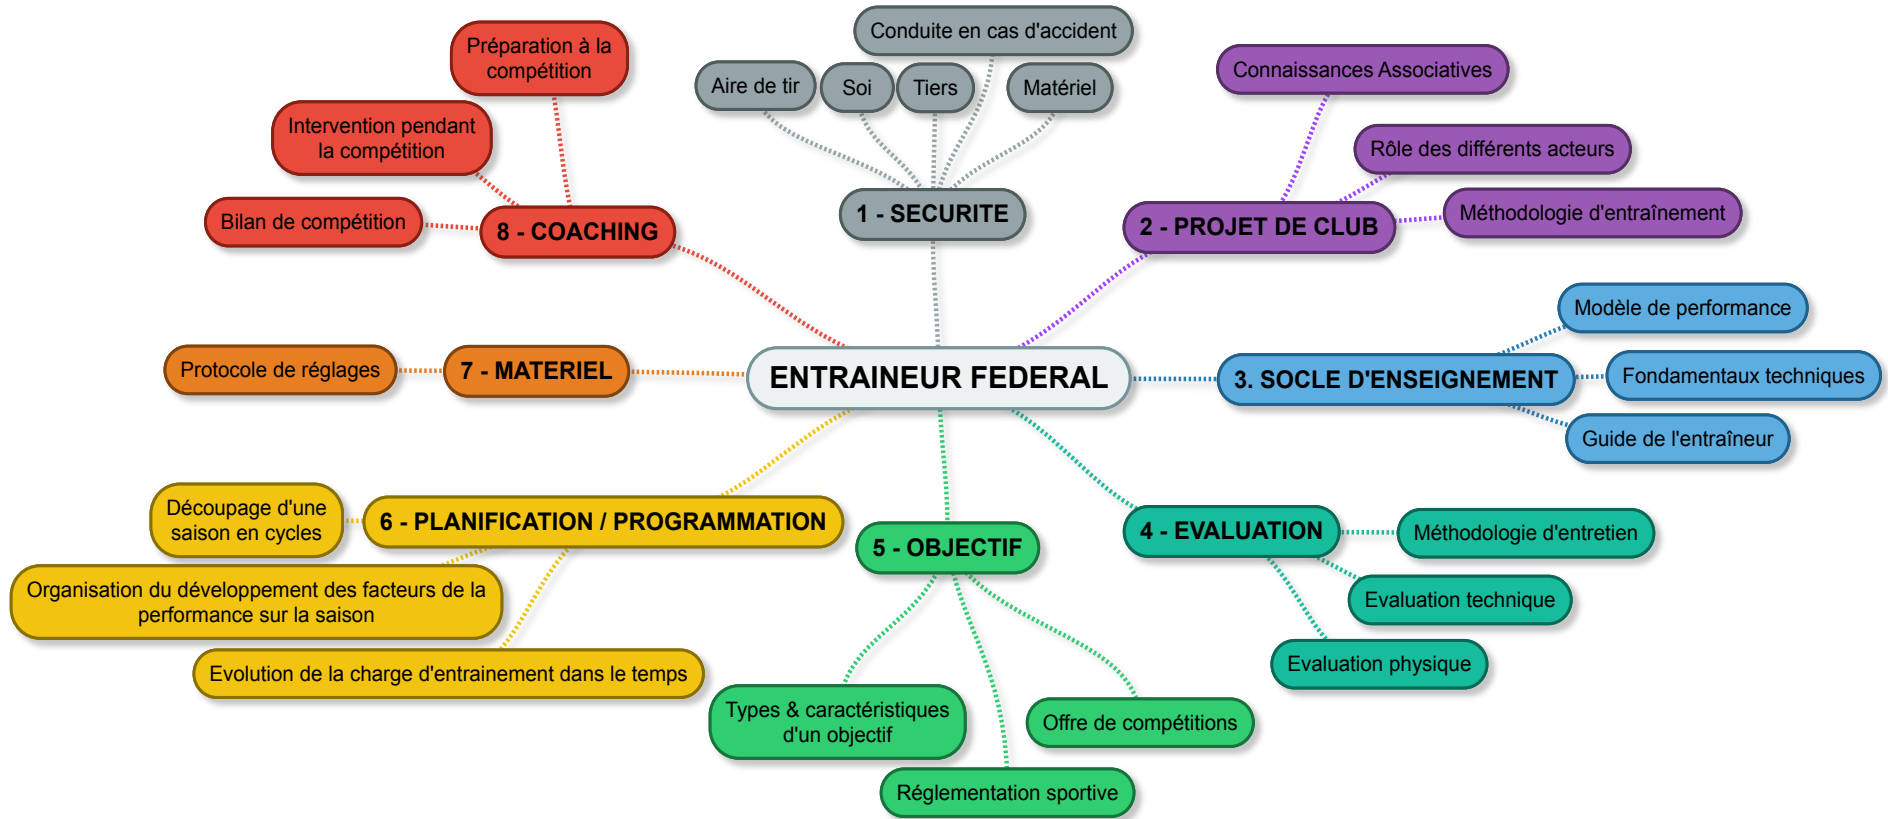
ENTRAINEUR FEDERAL

1 - SECURITE

Conduite en cas d'accident

Aire de tir

Soi

Tiers

Matériel

2 - PROJET DE CLUB

Connaissances Associatives

Rôle des différents acteurs

Méthodologie d'entraînement

3. SOCLE D'ENSEIGNEMENT

Modèle de performance

Fondamentaux techniques

Guide de l'entraîneur

4 - EVALUATION

Méthodologie d'entretien

Evaluation technique

Evaluation physique

5 - OBJECTIF

Types & caractéristiques d'un objectif

Réglementation sportive

Offre de compétitions

6 - PLANIFICATION / PROGRAMMATION

Découpage d'une saison en cycles

Organisation du développement des facteurs de la performance sur la saison

Evolution de la charge d'entrainement dans le temps

7 - MATERIEL

Protocole de réglages

8 - COACHING

Préparation à la compétition

Intervention pendant la compétition

Bilan de compétition